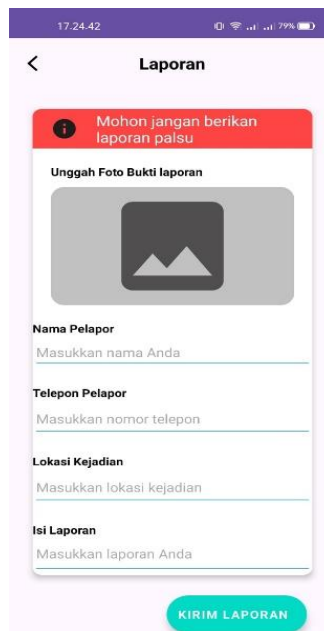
17.24.42

79%

<

Laporan

Mohon jangan berikan laporan palsu

Unggah Foto Bukti laporan

Nama Pelapor

Masukkan nama Anda

Telepon Pelapor

Masukkan nomor telepon

Lokasi Kejadian

Masukkan lokasi kejadian

Isi Laporan

Masukkan laporan Anda

KIRIM LAPORAN